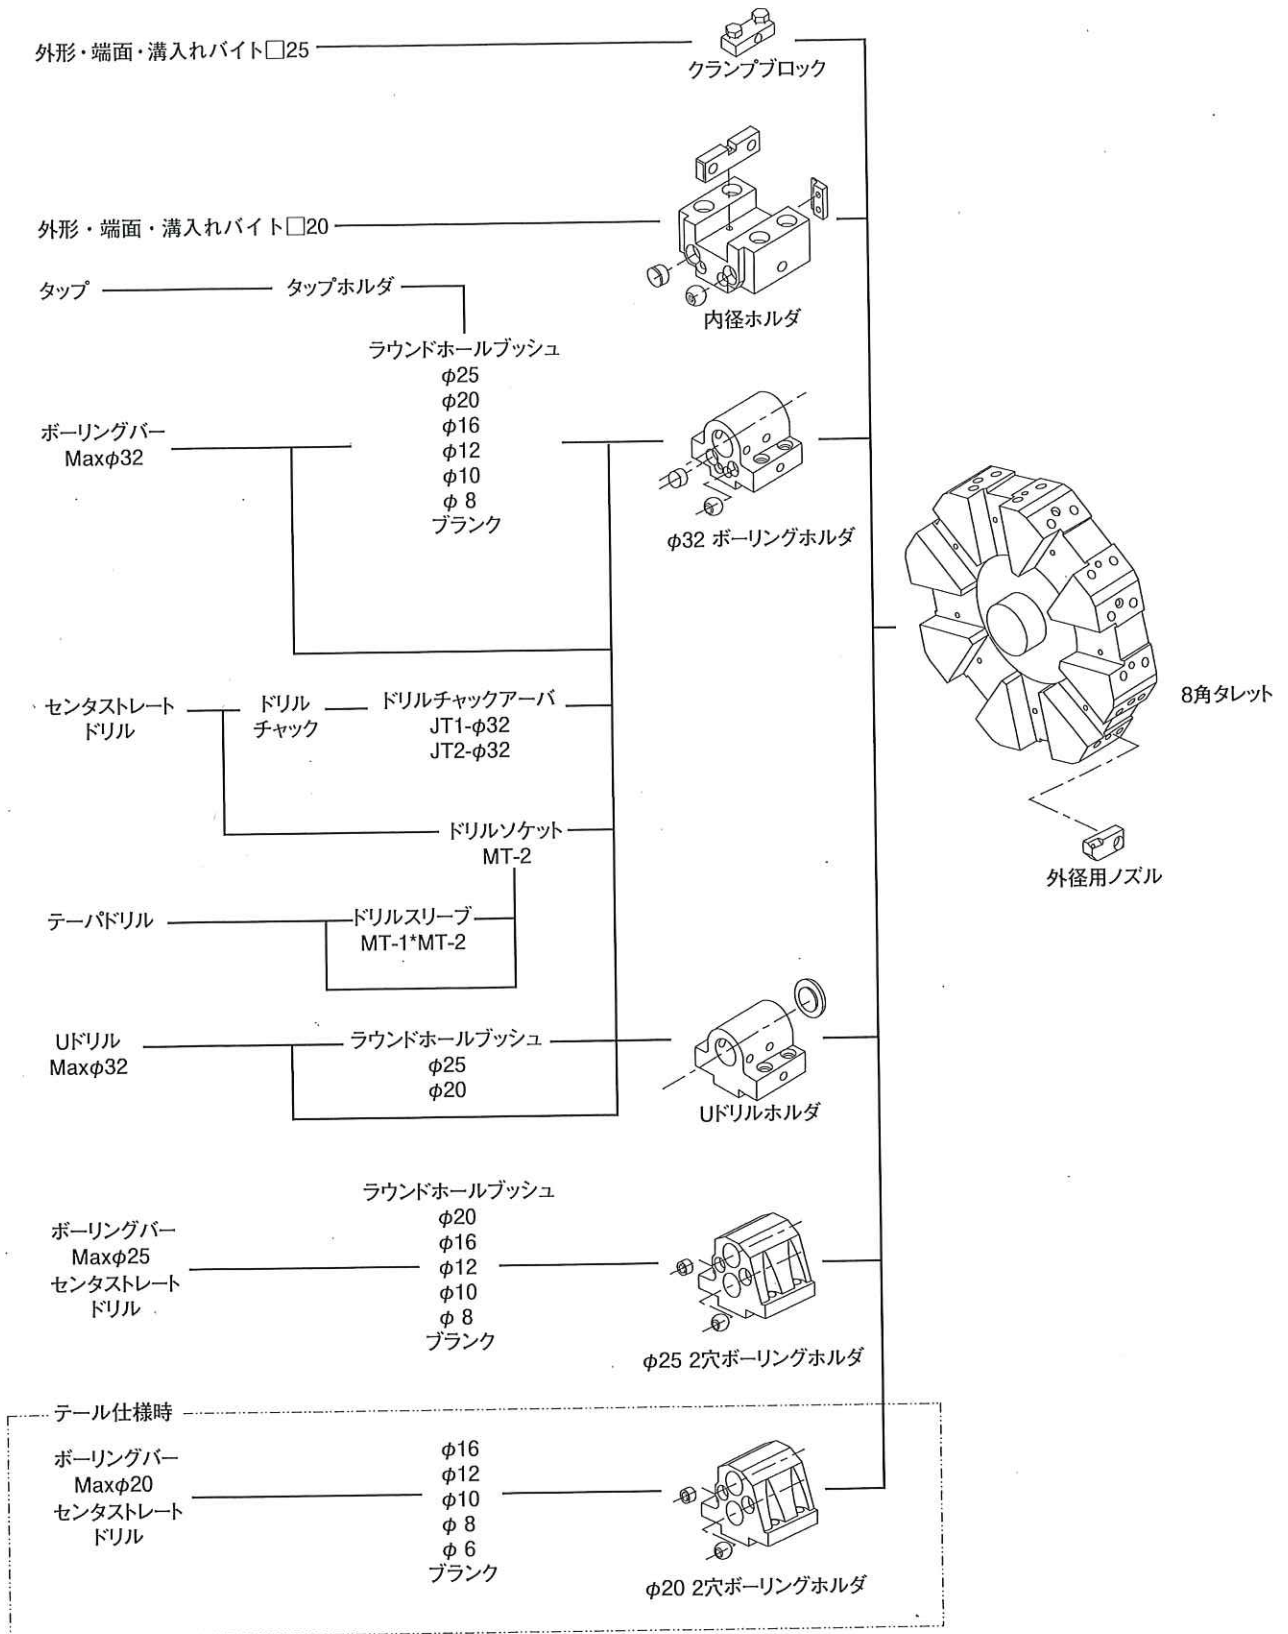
外形・端面・溝入れバイト□25

クランプブロック

外形・端面・溝入れバイト□20

タップ

タップホルダ

内径ホルダ

ラウンドホールブッシュ
$\phi$25
$\phi$20
$\phi$16
$\phi$12
$\phi$10
$\phi$ 8
ブランク

ボーリングバー
Max$\phi$32

$\phi$32 ボーリングホルダ

8角タレット

センタストレート
ドリル

ドリル
チャック

ドリルチャックアーバ
JT1-$\phi$32
JT2-$\phi$32

ドリルソケット
MT-2

外径用ノズル

テーパドリル

ドリルスリーブ
MT-1*MT-2

Uドリル
Max$\phi$32

ラウンドホールブッシュ
$\phi$25
$\phi$20

Uドリルホルダ

ラウンドホールブッシュ
$\phi$20
$\phi$16
$\phi$12
$\phi$10
$\phi$ 8
ブランク

ボーリングバー
Max$\phi$25
センタストレート
ドリル

$\phi$25 2穴ボーリングホルダ

テール仕様時

ボーリングバー
Max$\phi$20
センタストレート
ドリル

$\phi$16
$\phi$12
$\phi$10
$\phi$ 8
$\phi$ 6
ブランク

$\phi$20 2穴ボーリングホルダ